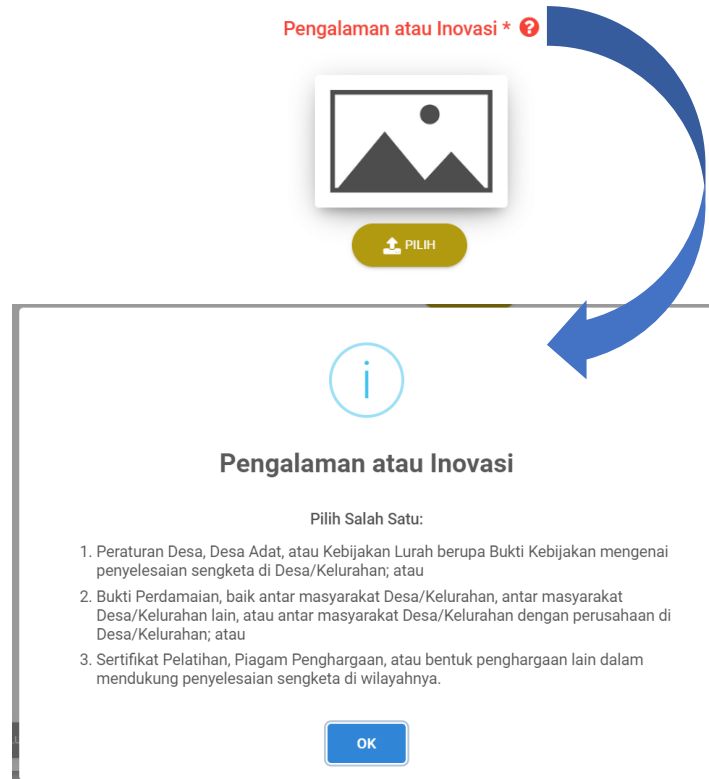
Pengalaman atau Inovasi *

PILIH

i

Pengalaman atau Inovasi

Pilih Salah Satu:

1. Peraturan Desa, Desa Adat, atau Kebijakan Lurah berupa Bukti Kebijakan mengenai penyelesaian sengketa di Desa/Kelurahan; atau
2. Bukti Perdamaian, baik antar masyarakat Desa/Kelurahan, antar masyarakat Desa/Kelurahan lain, atau antar masyarakat Desa/Kelurahan dengan perusahaan di Desa/Kelurahan; atau
3. Sertifikat Pelatihan, Piagam Penghargaan, atau bentuk penghargaan lain dalam mendukung penyelesaian sengketa di wilayahnya.

OK